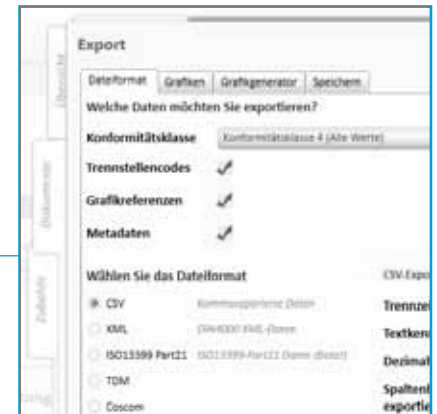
Übersicht

Dokumente

Zubehör

Export

Dateiformat | Grafiken | Grafikgenerator | Speichern

Welche Daten möchten Sie exportieren?

Konformitätsklasse | Konformitätsklasse 4 (Alle Werte)

Trennstellencodes ✓

Grafikreferenzen ✓

Metadaten ✓

Wählen Sie das Dateiformat

CSV | Kommaseparierte Daten

XML | DIN4000 XML-Daten

ISO13399 Part21 | ISO13399-Part21 Daten (Beta)

TDM

Coscom

CSV-Expo

Trennze

Textken

Dezimal

Spaltent exportie